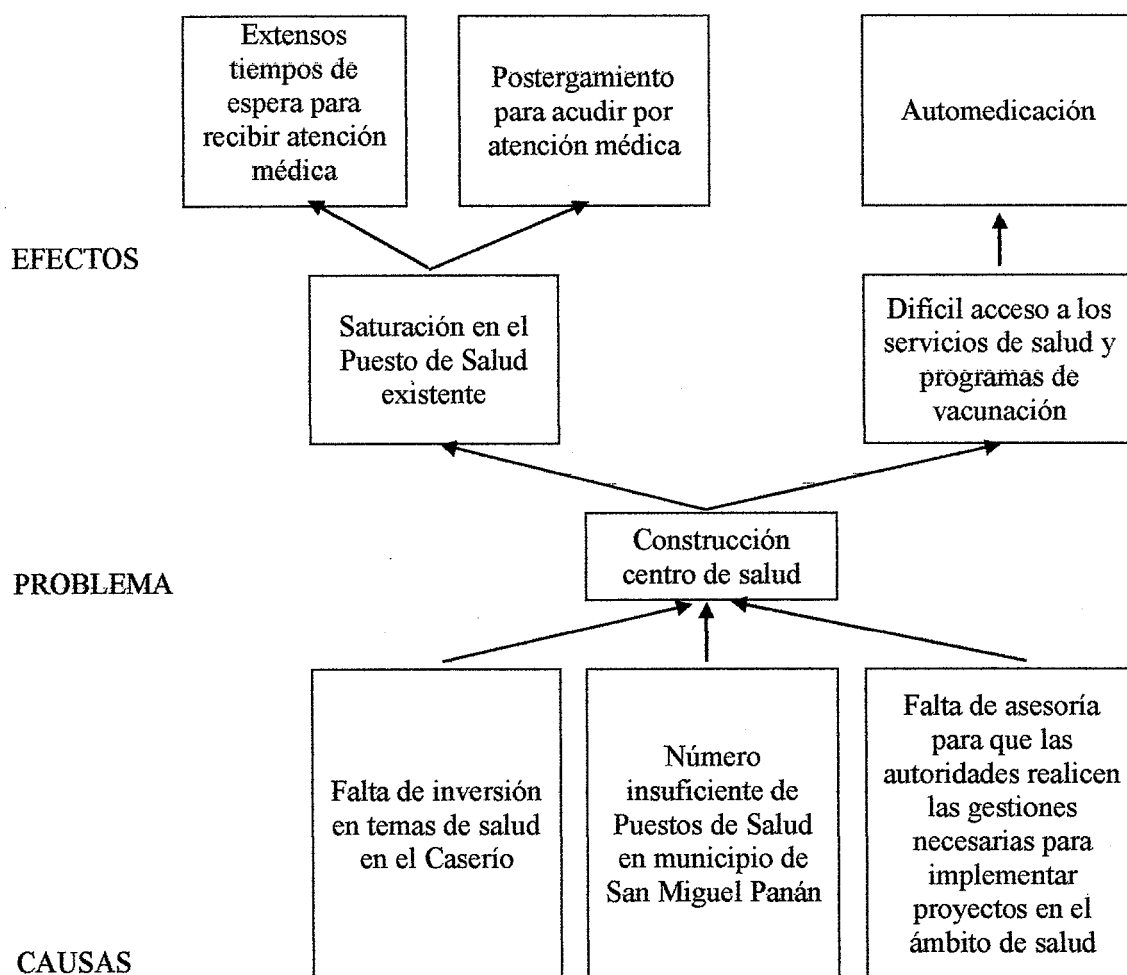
Extensos tiempos de espera para recibir atención médica

Postergamiento para acudir por atención médica

Automedicación

EFECTOS

Saturación en el Puesto de Salud existente

Difícil acceso a los servicios de salud y programas de vacunación

PROBLEMA

Construcción centro de salud

Falta de inversión en temas de salud en el Caserío

Número insuficiente de Puestos de Salud en municipio de San Miguel Panán

Falta de asesoría para que las autoridades realicen las gestiones necesarias para implementar proyectos en el ámbito de salud

CAUSAS